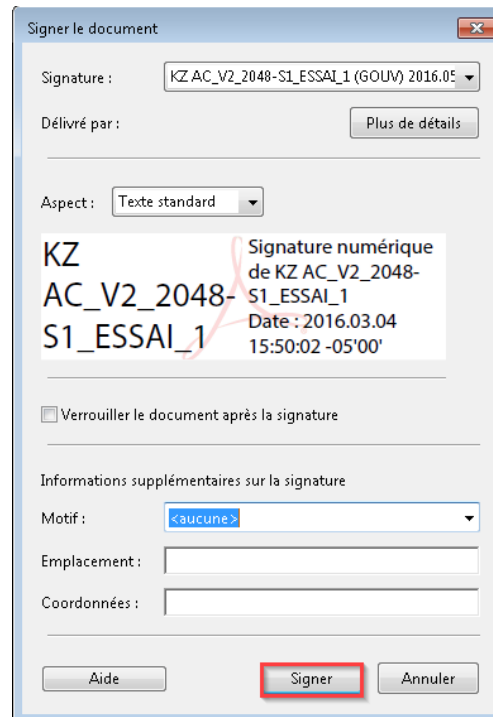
Signer le document

Signature : KZ AC_V2_2048-S1_ESSAI_1 (GOUV) 2016.05

Délivré par : Plus de détails

Aspect : Texte standard

KZ AC_V2_2048-S1_ESSAI_1

Signature numérique de KZ AC_V2_2048-S1_ESSAI_1
Date : 2016.03.04 15:50:02 -05'00'

Verrouiller le document après la signature

Informations supplémentaires sur la signature

Motif : <aucune>

Emplacement :

Coordonnées :

Aide Signer Annuler